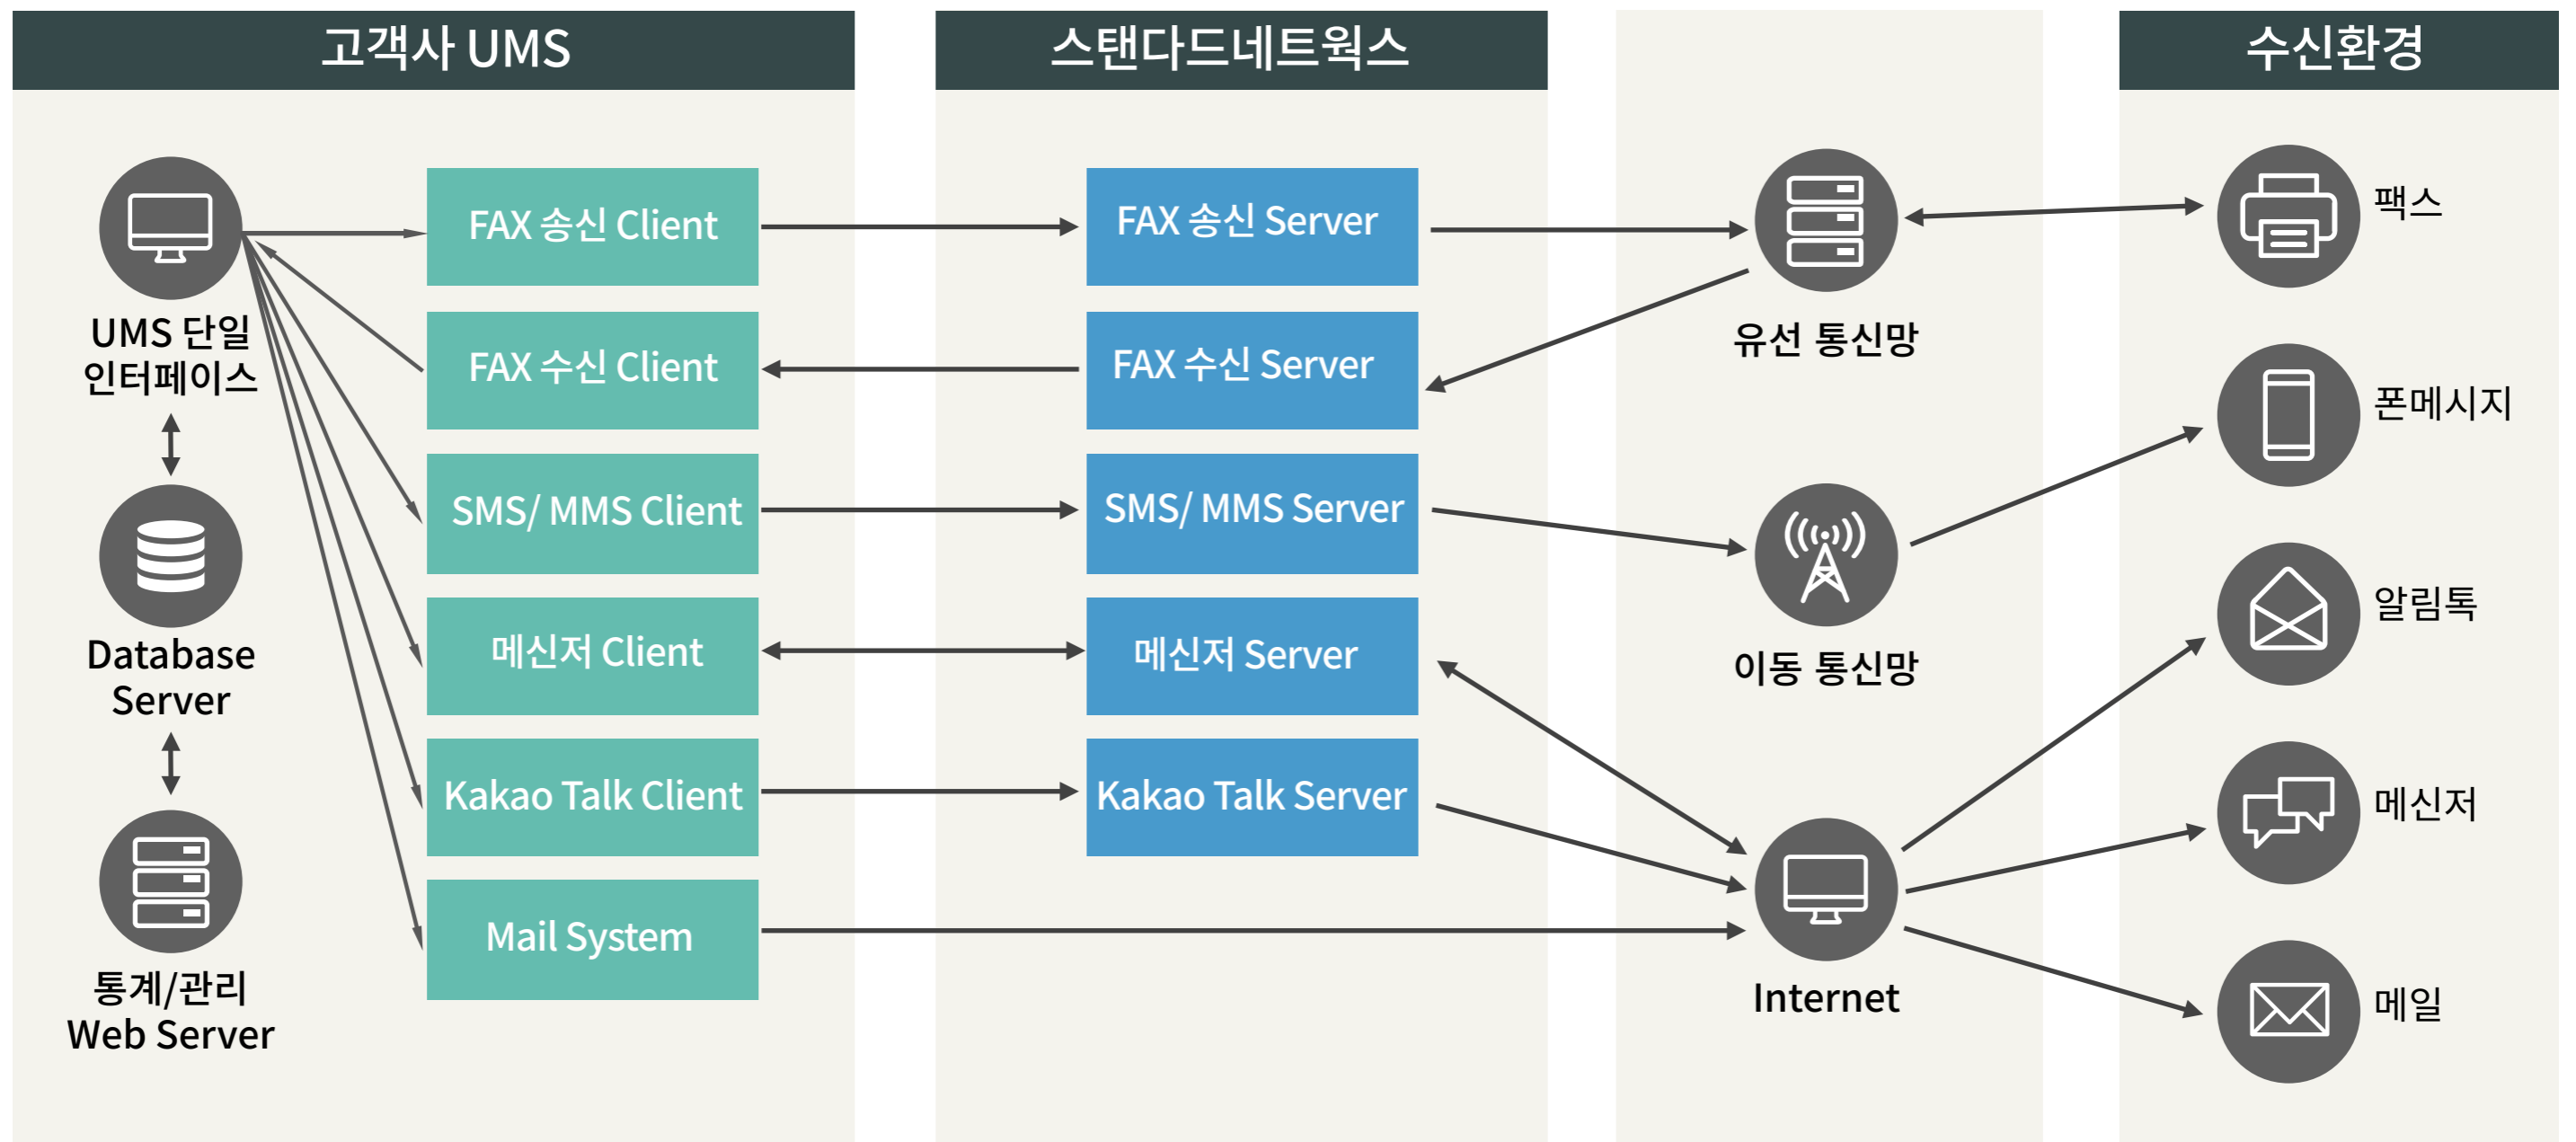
고객사 UMS

스탠다드네트웍스

수신환경

UMS 단일 인터페이스

Database Server

통계/관리 Web Server

FAX 송신 Client

FAX 수신 Client

SMS/ MMS Client

메신저 Client

Kakao Talk Client

Mail System

FAX 송신 Server

FAX 수신 Server

SMS/ MMS Server

메신저 Server

Kakao Talk Server

유선 통신망

이동 통신망

Internet

팩스

폰메시지

알림톡

메신저

메일